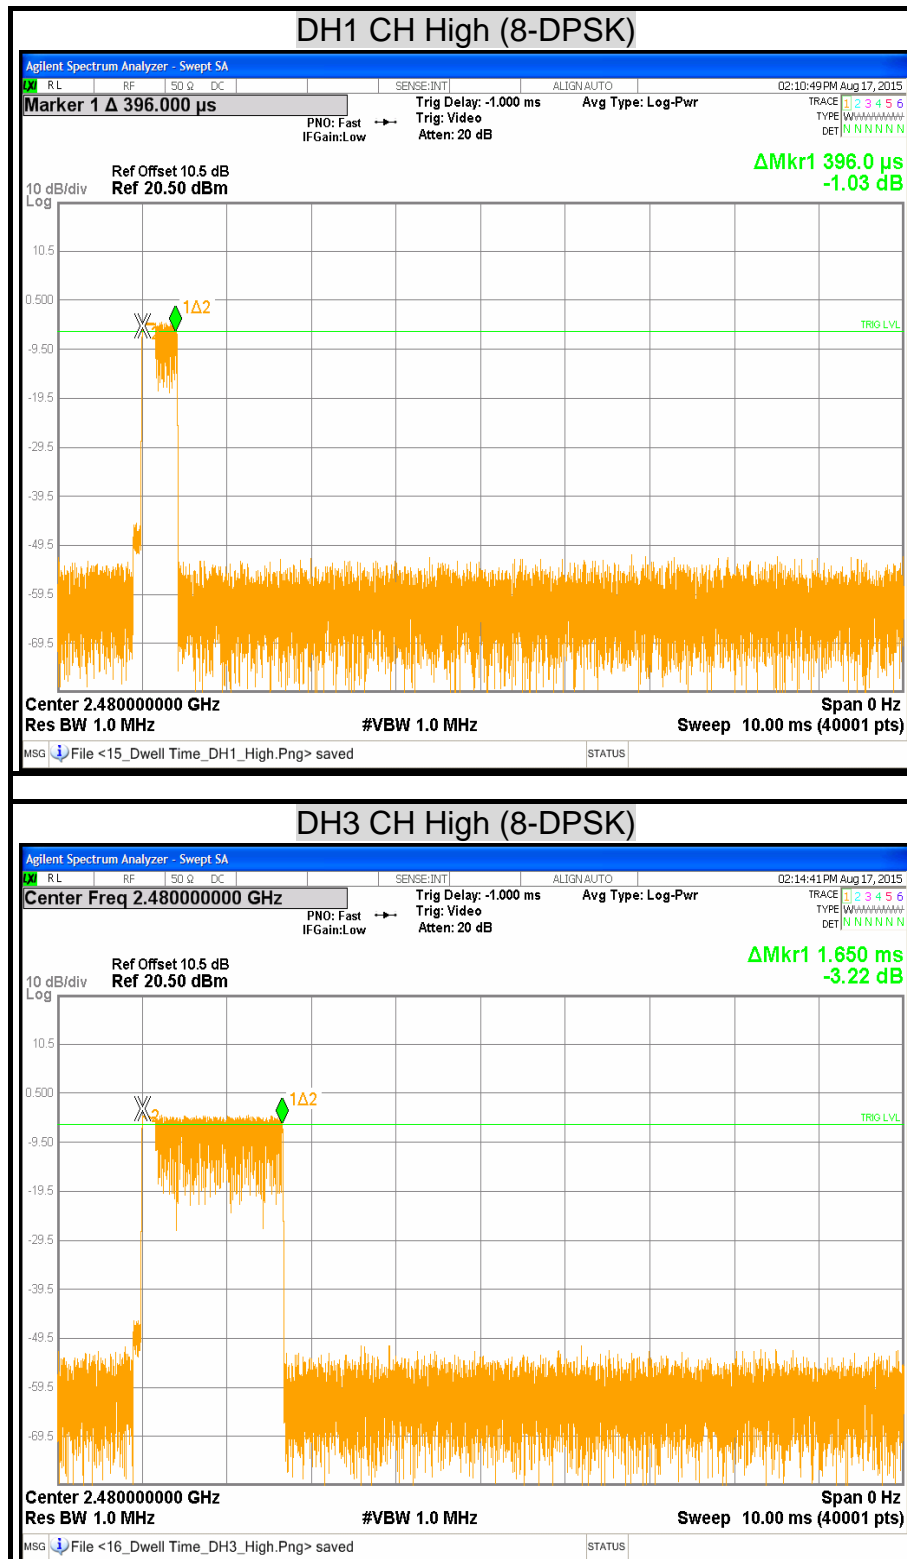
DH1 CH High (8-DPSK)

Agilent Spectrum Analyzer - Swept SA
LXI RL RF 50 Ω DC SENSE:INT ALIGN AUTO 02:10:49 PM Aug 17, 2015
Marker 1 Δ 396.000 µs
PNO: Fast IFGain:Low
Trig Delay: -1.000 ms
Trig: Video
Atten: 20 dB
Avg Type: Log-Pwr
TRACE 1 2 3 4 5 6
TYPE WWWWWW
DET N N N N N N

Ref Offset 10.5 dB
10 dB/div Ref 20.50 dBm
Log
ΔMkr1 396.0 µs
-1.03 dB

10.5
0.500
-9.50
-19.5
-29.5
-39.5
-49.5
-59.5
-69.5
1Δ2
TRIG LVL

Center 2.480000000 GHz
Span 0 Hz
Res BW 1.0 MHz
#VBW 1.0 MHz
Sweep 10.00 ms (40001 pts)
MSG File <15_Dwell Time_DH1_High.Png> saved
STATUS

DH3 CH High (8-DPSK)

Agilent Spectrum Analyzer - Swept SA
LXI RL RF 50 Ω DC SENSE:INT ALIGN AUTO 02:14:41 PM Aug 17, 2015
Center Freq 2.480000000 GHz
PNO: Fast IFGain:Low
Trig Delay: -1.000 ms
Trig: Video
Atten: 20 dB
Avg Type: Log-Pwr
TRACE 1 2 3 4 5 6
TYPE WWWWWW
DET N N N N N N

Ref Offset 10.5 dB
10 dB/div Ref 20.50 dBm
Log
ΔMkr1 1.650 ms
-3.22 dB

10.5
0.500
-9.50
-19.5
-29.5
-39.5
-49.5
-59.5
-69.5
1Δ2
TRIG LVL

Center 2.480000000 GHz
Span 0 Hz
Res BW 1.0 MHz
#VBW 1.0 MHz
Sweep 10.00 ms (40001 pts)
MSG File <16_Dwell Time_DH3_High.Png> saved
STATUS